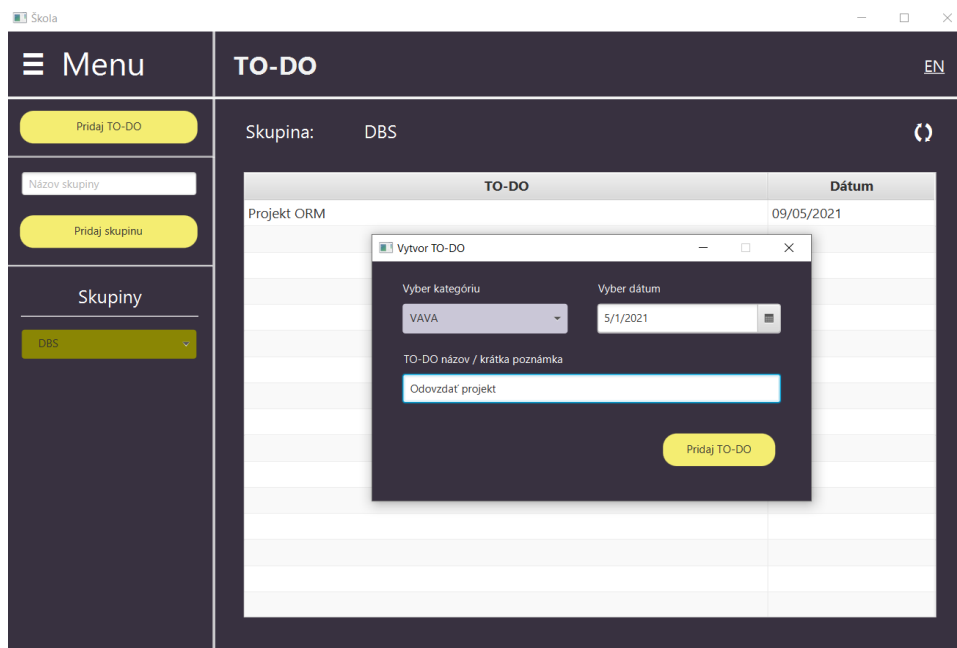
Škola

Menu

TO-DO

EN

Pridaj TO-DO

Názov skupiny

Pridaj skupinu

Skupiny

DBS

Skupina: DBS

| TO-DO | Dátum |
|---|---|
| Projekt ORM | 09/05/2021 |

Vytvor TO-DO

Vyber kategóriu

VAVA

Vyber dátum

5/1/2021

TO-DO názov / krátka poznámka

Odovzdať projekt

Pridaj TO-DO